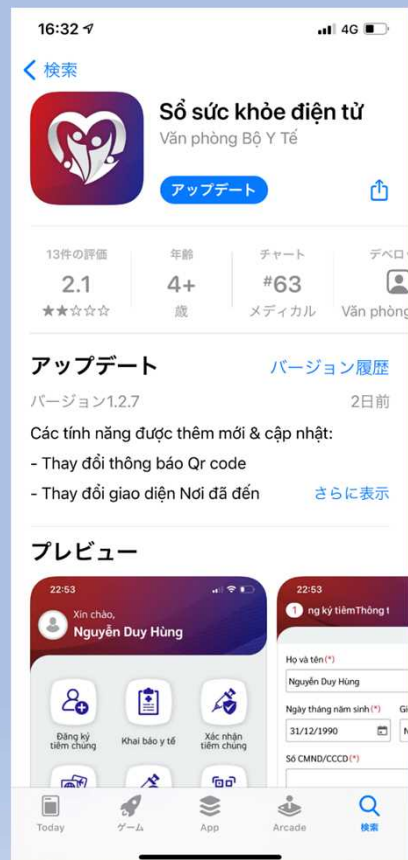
16:32
4G

検索

Sổ sức khỏe điện tử
Văn phòng Bộ Y Tế

アップデート

13件の評価
2.1
★★☆☆☆

年齢
4+
歳

チャート
#63
メディカル

デベロ
Văn phòng

アップデート
バージョン履歴

バージョン1.2.7
2日前

Các tính năng được thêm mới & cập nhật:
- Thay đổi thông báo Qr code
- Thay đổi giao diện Nơi đã đến
さらに表示

プレビュー

22:53
Xin chào,
Nguyễn Duy Hùng
Đăng ký tiêm chủng
Khai báo y tế
Xác nhận tiêm chủng

22:53
1 ng ký tiêmThông t
Họ và tên (*)
Nguyễn Duy Hùng
Ngày tháng năm sinh (*)
31/12/1990
Gi
N
Số CMND/CCCD (*)

Today
ゲーム
App
Arcade
検索